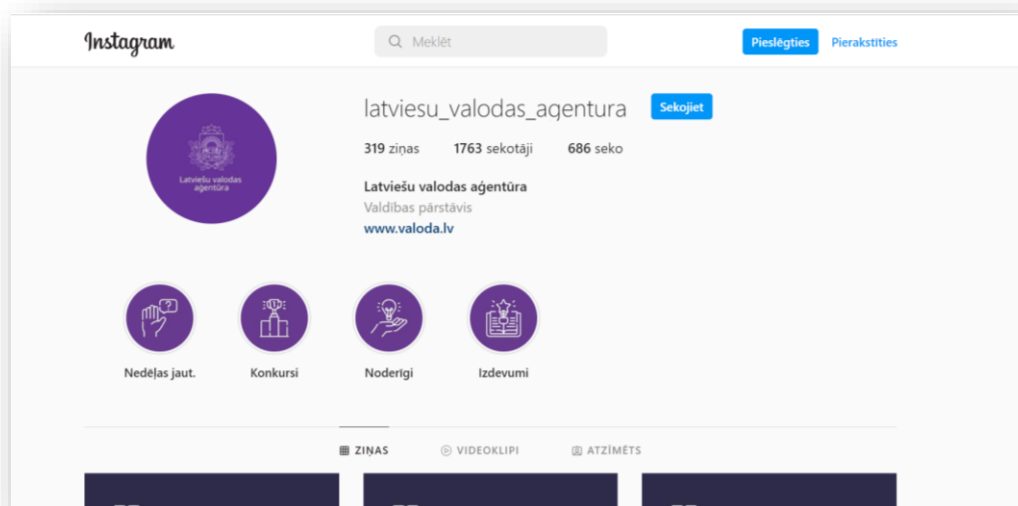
Instagram

Meklēt

Pieslēgties Pierakstīties

Latviešu valodas aģentūra

latviesu_valodas_agentura Sekojiet

319 ziņas 1763 sekotāji 686 seko

Latviešu valodas aģentūra
Valdības pārstāvis
www.valoda.lv

Nedēļas jaut. Konkursi Noderīgi Izdevumi

ZIŅAS VIDEOKLIPI ATZĪMĒTS